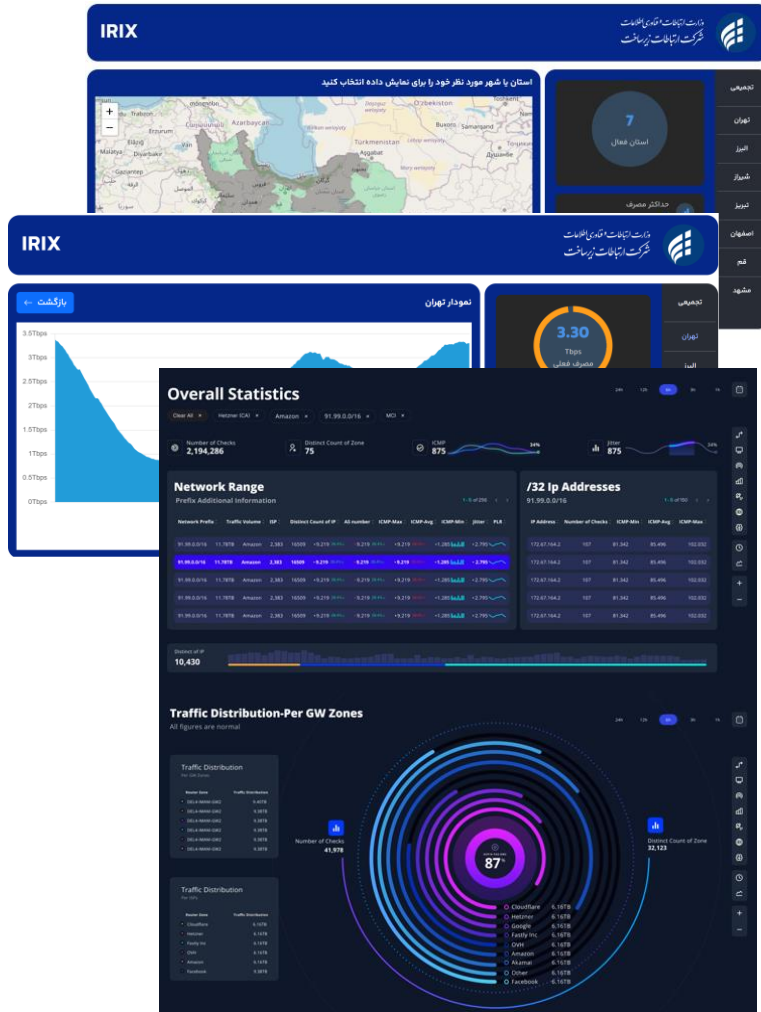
IRIX

وزارت ارتباطات و فناوری اطلاعات
شرکت ارتباطات زیرساخت

استان یا شهر مورد نظر خود را برای نمایش داده انتخاب کنید

+
−

Trabzon
Erzurum
Malatya
Diyarbakır
Gaziantep
Azerbaijan
Uzbekistan
Turkmenistan
Buxoro
Samarqand
Ashgabat

7
استان فعال

حداکثر مصرف

تجمیعی
تهران
البرز
شیراز
تبریز
اصفهان
قم
مشهد

IRIX

وزارت ارتباطات و فناوری اطلاعات
شرکت ارتباطات زیرساخت

بازگشت ←
نمودار تهران

3.5Tbps
3Tbps
2.5Tbps
2Tbps
1.5Tbps
1Tbps
0.5Tbps
0Tbps

3.30
Tbps
مصرف فعلی

تجمیعی
تهران
البرز

Overall Statistics

24h 12h 6h 3h 1h

Clear All × Hetzner (CA) × Amazon × 91.99.0.0/16 × MCI ×

Number of Checks
2,194,286

Distinct Count of Zone
75

ICMP
875

34%

Jitter
875

34%

Network Range
Prefix Additional Information

1 - 5 of 256

| Network Prefix | Traffic Volume | ISP | Distinct Count of IP | All number | ICMP-Max | ICMP-Avg | ICMP-Min | Jitter | PLR |
|---|---|---|---|---|---|---|---|---|---|
| 91.99.0.0/16 | 11.78TB | Amazon | 2,383 | 16509 | +9.219 | +9.219 | +9.219 | +1.285 | +2.795 |
| 91.99.0.0/16 | 11.78TB | Amazon | 2,383 | 16509 | +9.219 | +9.219 | +9.219 | +1.285 | +2.795 |
| 91.99.0.0/16 | 11.78TB | Amazon | 2,383 | 16509 | +9.219 | +9.219 | +9.219 | +1.285 | +2.795 |
| 91.99.0.0/16 | 11.78TB | Amazon | 2,383 | 16509 | +9.219 | +9.219 | +9.219 | +1.285 | +2.795 |
| 91.99.0.0/16 | 11.78TB | Amazon | 2,383 | 16509 | +9.219 | +9.219 | +9.219 | +1.285 | +2.795 |

/32 Ip Addresses
91.99.0.0/16

1 - 5 of 100

| IP Address | Number of Checks | ICMP-Min | ICMP-Avg | ICMP-Max |
|---|---|---|---|---|
| 172.67.164.2 | 107 | 81.342 | 85.496 | 102.032 |
| 172.67.164.2 | 107 | 81.342 | 85.496 | 102.032 |
| 172.67.164.2 | 107 | 81.342 | 85.496 | 102.032 |
| 172.67.164.2 | 107 | 81.342 | 85.496 | 102.032 |
| 172.67.164.2 | 107 | 81.342 | 85.496 | 102.032 |

Distinct of IP
10,430

Traffic Distribution-Per GW Zones
All figures are normal

24h 12h 6h 3h 1h

Traffic Distribution
Per GW Zones

| Router Zone | Traffic Distribution |
|---|---|
| DEL4-MANI-GW2 | 9.45TB |
| DEL4-MANI-GW2 | 9.38TB |
| DEL4-MANI-GW2 | 9.38TB |
| DEL4-MANI-GW2 | 9.38TB |
| DEL4-MANI-GW2 | 9.38TB |
| DEL4-MANI-GW2 | 9.38TB |

Number of Checks
41,978

87%

Distinct Count of Zone
32,123

Traffic Distribution
Per ISPs

| Router Zone | Traffic Distribution |
|---|---|
| Cloudflare | 6.16TB |
| Hetzner | 6.16TB |
| Fastly Inc | 6.16TB |
| OVH | 6.16TB |
| Amazon | 6.16TB |
| Facebook | 5.38TB |

Cloudflare 6.16TB
Hetzner 6.16TB
Google 6.16TB
Fastly Inc 6.16TB
OVH 6.16TB
Amazon 6.16TB
Akamai 6.16TB
Other 6.16TB
Facebook 6.16TB